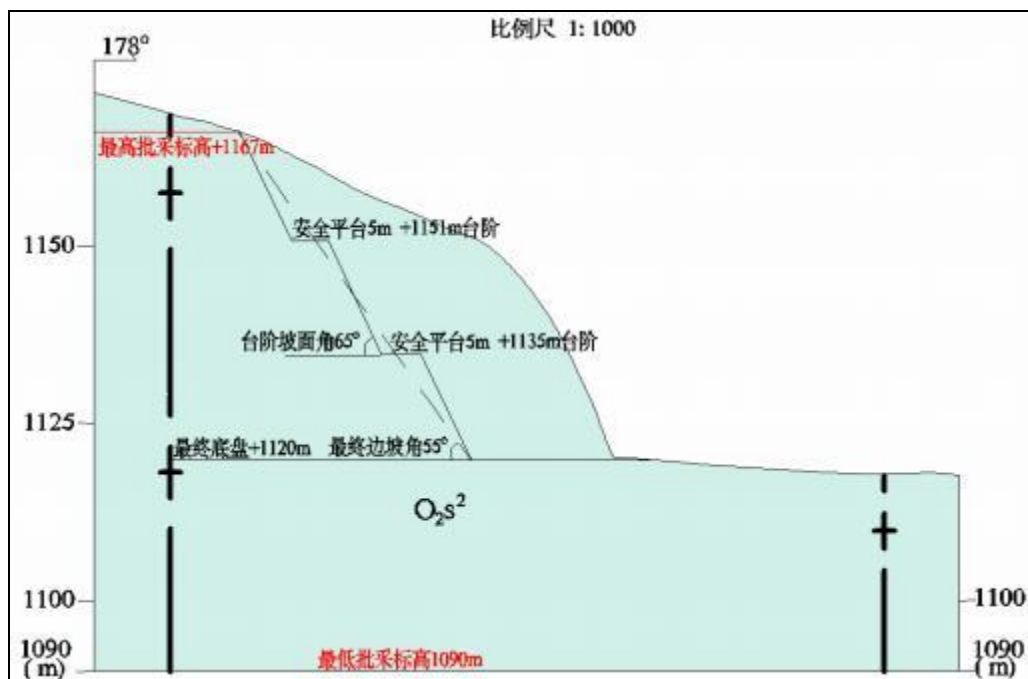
比例尺 1: 1000

178°

最高批采标高+1167m

安全平台5m +1151m台阶

1150

台阶坡面角65°

安全平台5m +1135m台阶

1125

最终底盘+1120m

最终边坡角55°

$O_2s^2$

1100

1100

1090
(m)

最低批采标高1090m

1090
(m)